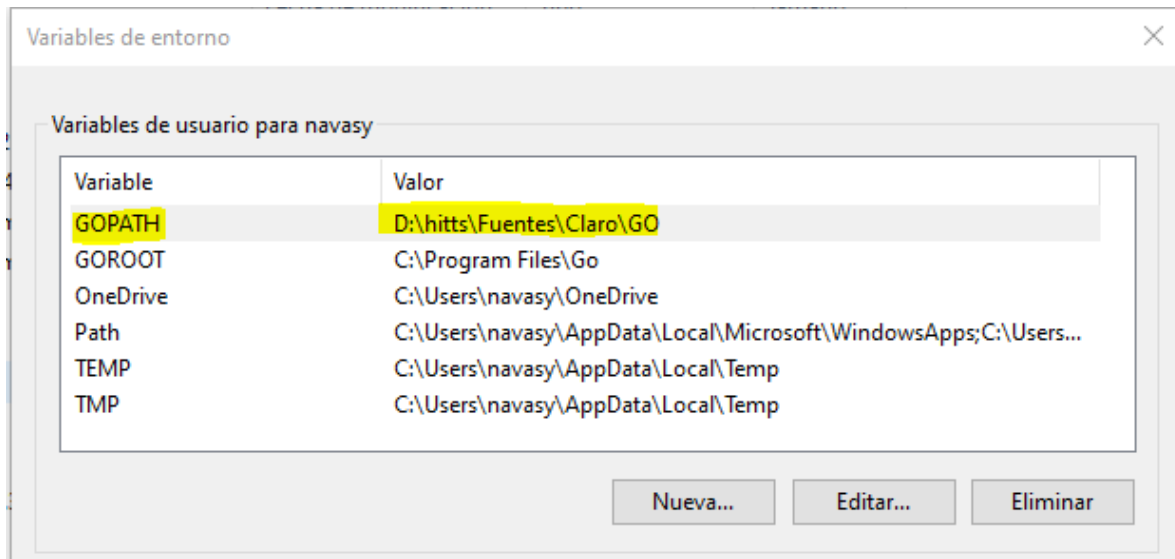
Variables de entorno

Variables de usuario para navasy

| Variable | Valor |
|---|---|
| GOPATH | D:\hitts\Fuentes\Claro\GO |
| GOROOT | C:\Program Files\Go |
| OneDrive | C:\Users\navasy\OneDrive |
| Path | C:\Users\navasy\AppData\Local\Microsoft\WindowsApps;C:\Users... |
| TEMP | C:\Users\navasy\AppData\Local\Temp |
| TMP | C:\Users\navasy\AppData\Local\Temp |

Nueva... Editar... Eliminar